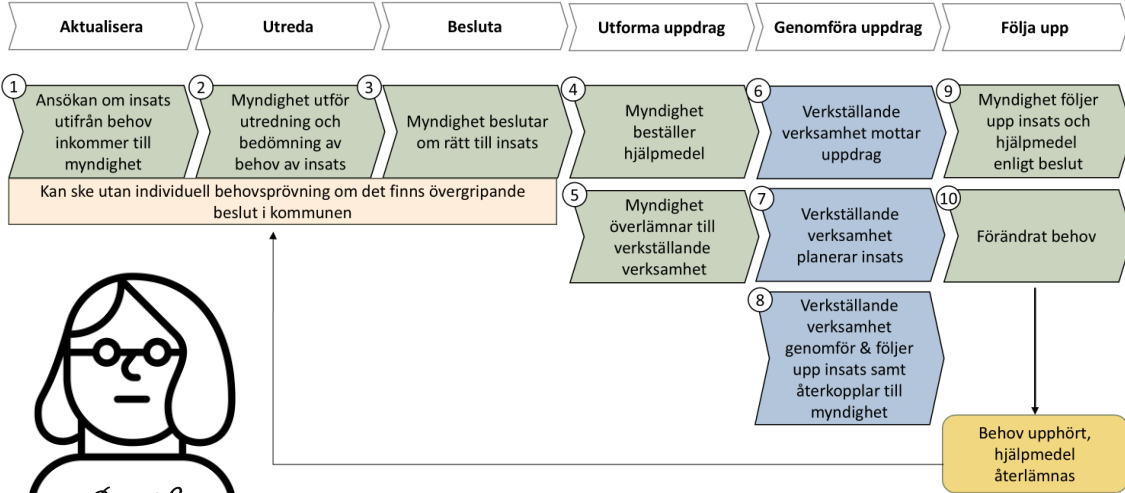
Aktualisera

Utreda

Besluta

Utforma uppdrag

Genomföra uppdrag

Följa upp

1 Ansökan om insats utifrån behov inkommer till myndighet

2 Myndighet utför utredning och bedömning av behov av insats

3 Myndighet beslutar om rätt till insats

4 Myndighet beställer hjälpmedel

6 Verkställande verksamhet mottar uppdrag

9 Myndighet följer upp insats och hjälpmedel enligt beslut

Kan ske utan individuell behovsprövning om det finns övergripande beslut i kommunen

5 Myndighet överlämnar till verkställande verksamhet

7 Verkställande verksamhet planerar insats

10 Förändrat behov

8 Verkställande verksamhet genomför & följer upp insats samt återkopplar till myndighet

Behov upphört, hjälpmedel återlämnas